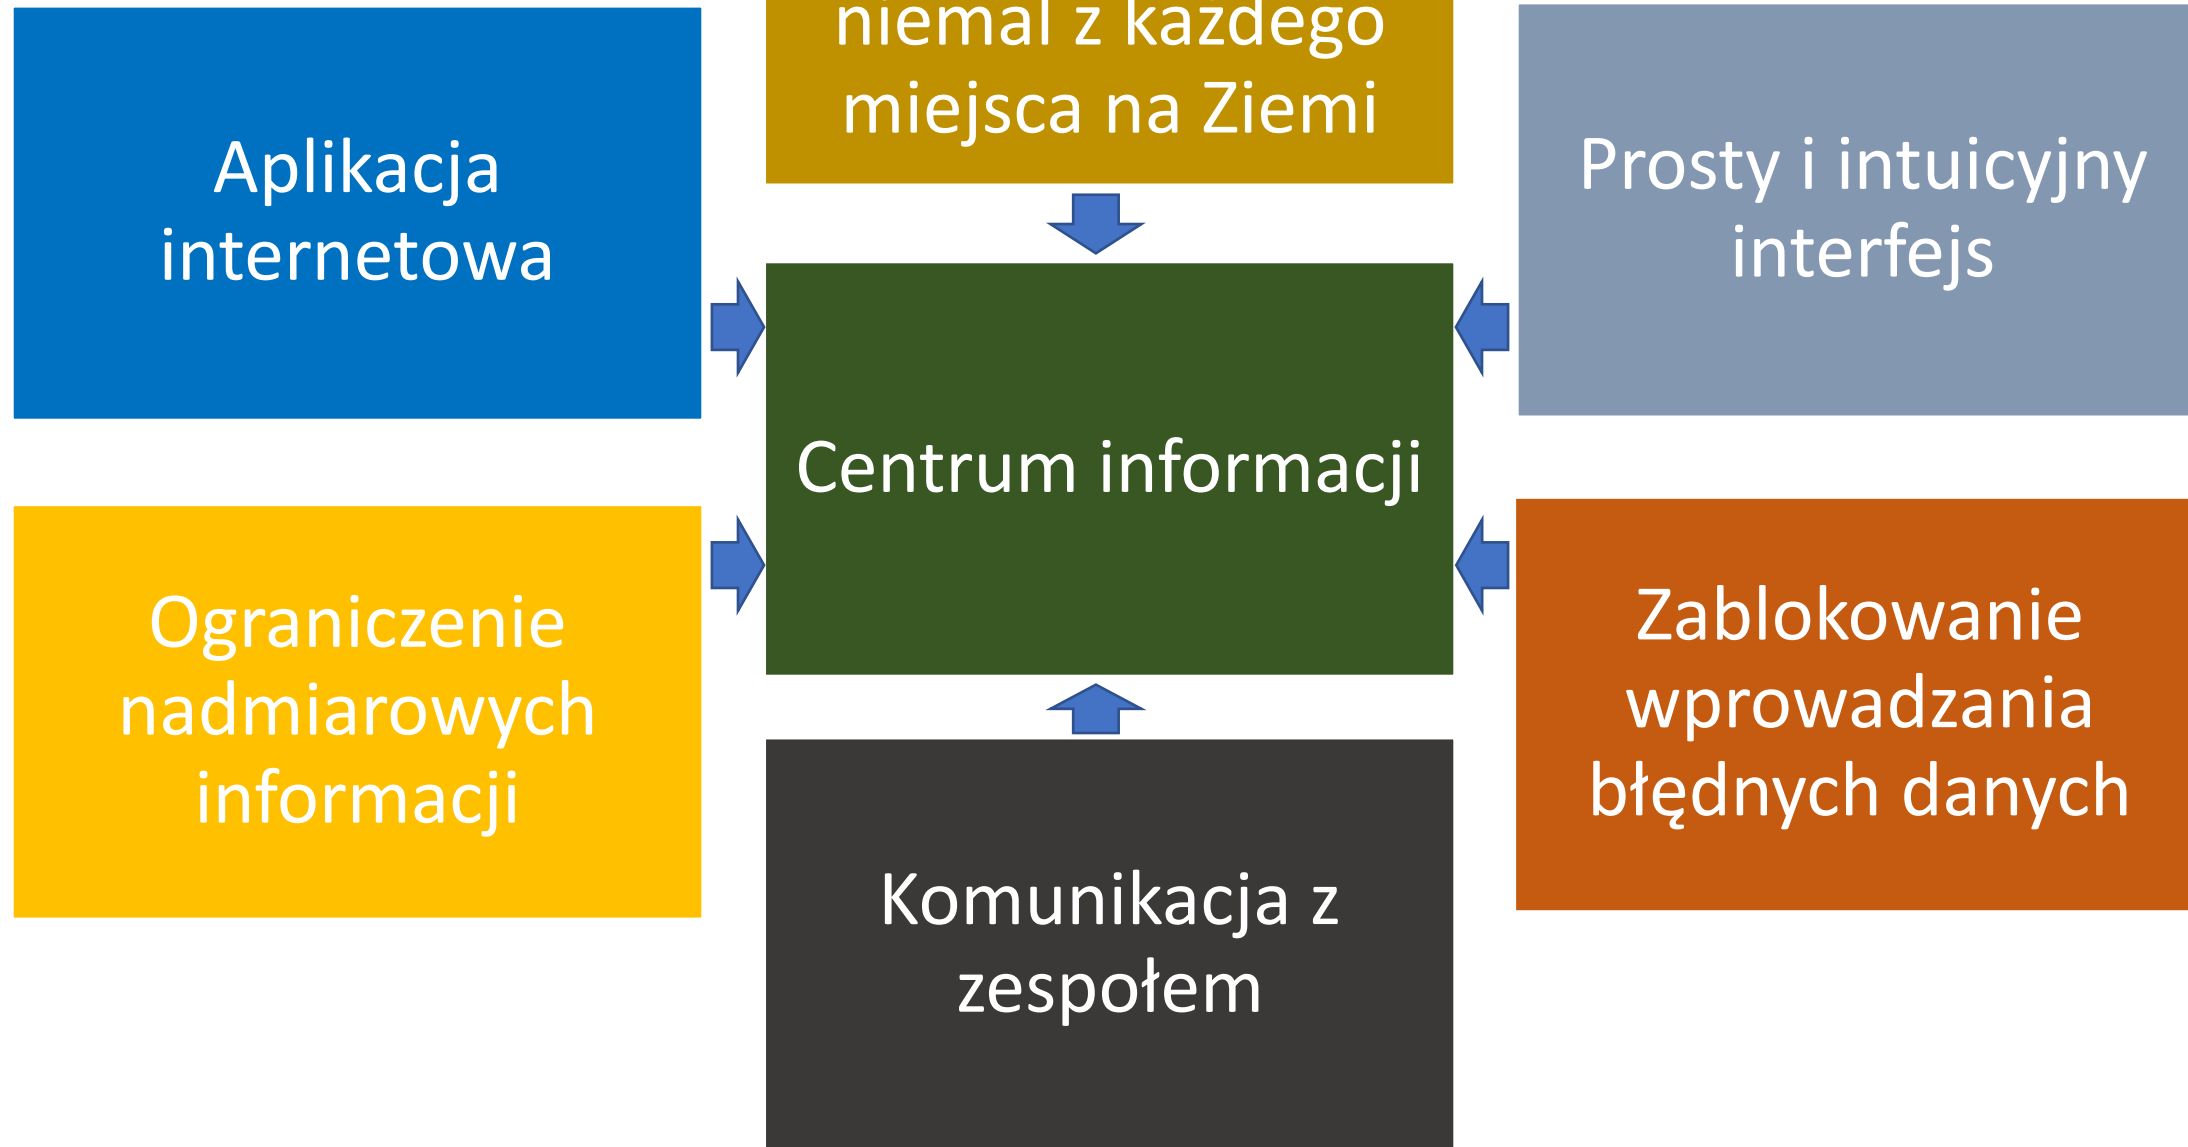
Aplikacja internetowa

niemal z każdego miejsca na Ziemi

Prosty i intuicyjny interfejs

Centrum informacji

Ograniczenie nadmiarowych informacji

Zablokowanie wprowadzania błędnych danych

Komunikacja z zespołem